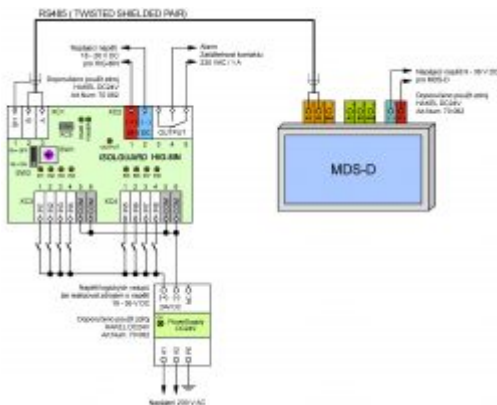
RS485 ( TWISTED SHIELDED PAIR)

Napájecí napětí 10 - 30 V DC pro HIG-8IN

Doporučeno použít zdroj HAKEL DC24V Art.Num. 70 062

Alarm Zatěžitelnost kontaktu 230 VAC / 1 A

ISOLGUARD HIG-8IN

OUTPUT

MDS-D

Napájecí napětí 9 - 30 V DC pro MDS-D

Doporučeno použít zdroj HAKEL DC24V Art.Num. 70 062

Napájení logických vstupů je realizováno z napětí 10 - 30 V DC

Doporučeno použít zdroj HAKEL DC24V Art.Num. 70 062

PowerSupply DC24V

24V DC

Napájení 230 V AC